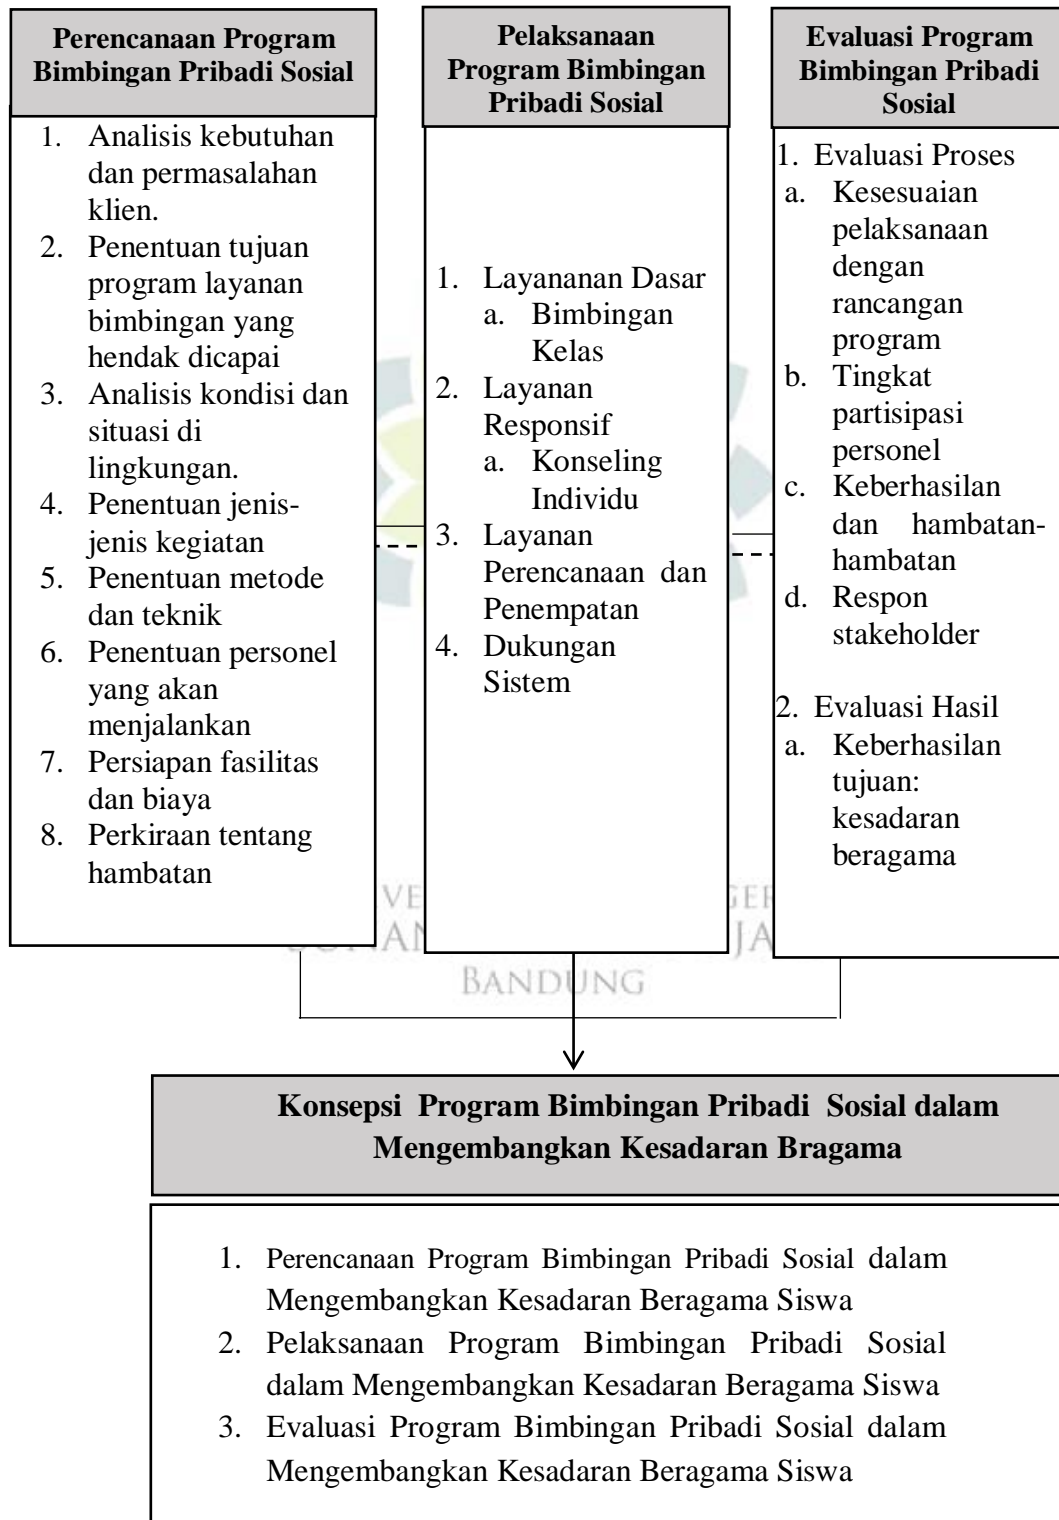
**Perencanaan Program Bimbingan Pribadi Sosial**

1. Analisis kebutuhan dan permasalahan klien.
2. Penentuan tujuan program layanan bimbingan yang hendak dicapai
3. Analisis kondisi dan situasi di lingkungan.
4. Penentuan jenis-jenis kegiatan
5. Penentuan metode dan teknik
6. Penentuan personel yang akan menjalankan
7. Persiapan fasilitas dan biaya
8. Perkiraan tentang hambatan

**Pelaksanaan Program Bimbingan Pribadi Sosial**

1. Layananan Dasar
   a. Bimbingan Kelas
2. Layanan Responsif
   a. Konseling Individu
3. Layanan Perencanaan dan Penempatan
4. Dukungan Sistem

**Evaluasi Program Bimbingan Pribadi Sosial**

1. Evaluasi Proses
a. Kesesuaian pelaksanaan dengan rancangan program
b. Tingkat partisipasi personel
c. Keberhasilan dan hambatan-hambatan
d. Respon stakeholder

2. Evaluasi Hasil
a. Keberhasilan tujuan: kesadaran beragama

VE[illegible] GER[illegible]
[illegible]AN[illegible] JA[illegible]
BANDUNG

**Konsepsi Program Bimbingan Pribadi Sosial dalam Mengembangkan Kesadaran Bragama**

1. Perencanaan Program Bimbingan Pribadi Sosial dalam Mengembangkan Kesadaran Beragama Siswa
2. Pelaksanaan Program Bimbingan Pribadi Sosial dalam Mengembangkan Kesadaran Beragama Siswa
3. Evaluasi Program Bimbingan Pribadi Sosial dalam Mengembangkan Kesadaran Beragama Siswa